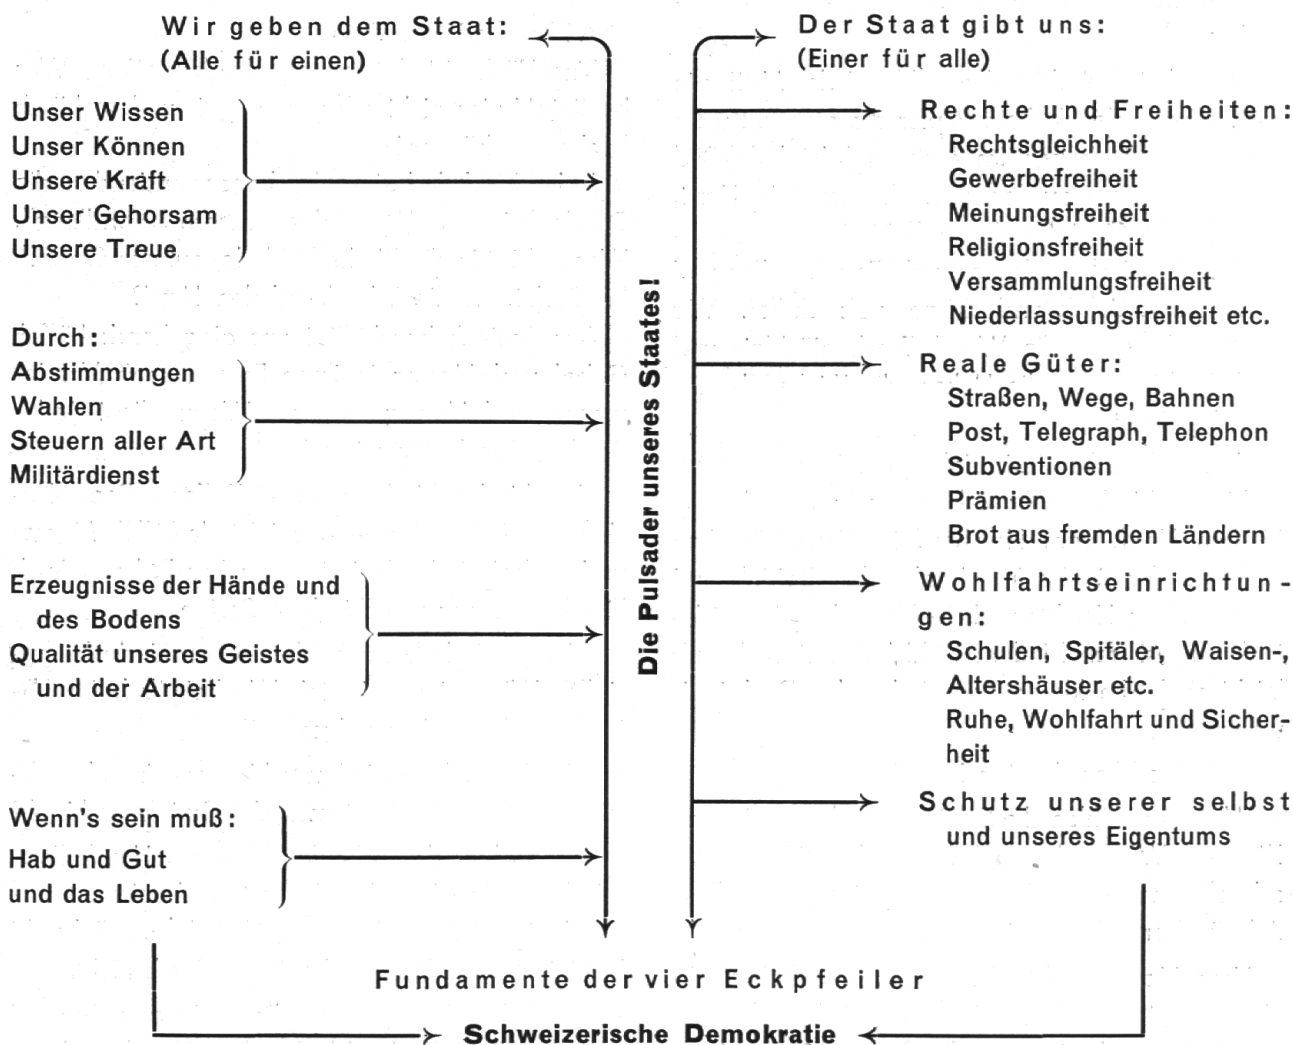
Wir geben dem Staat:
(Alle für einen)

Unser Wissen
Unser Können
Unsere Kraft
Unser Gehorsam
Unsere Treue

Durch:
Abstimmungen
Wahlen
Steuern aller Art
Militärdienst

Erzeugnisse der Hände und des Bodens
Qualität unseres Geistes und der Arbeit

Wenn's sein muß:
Hab und Gut
und das Leben

Die Pulsader unseres Staates!

Der Staat gibt uns:
(Einer für alle)

Rechte und Freiheiten:
Rechtsgleichheit
Gewerbefreiheit
Meinungsfreiheit
Religionsfreiheit
Versammlungsfreiheit
Niederlassungsfreiheit etc.

Reale Güter:
Straßen, Wege, Bahnen
Post, Telegraph, Telephon
Subventionen
Prämien
Brot aus fremden Ländern

Wohlfahrtseinrichtungen:
Schulen, Spitäler, Waisen-, Altershäuser etc.
Ruhe, Wohlfahrt und Sicherheit

Schutz unserer selbst und unseres Eigentums

Fundamente der vier Eckpfeiler

Schweizerische Demokratie